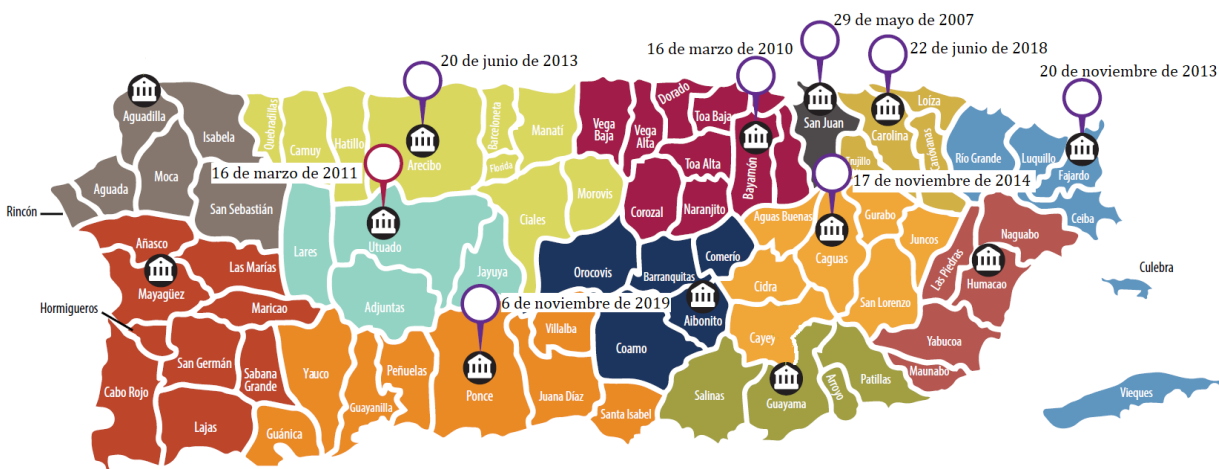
29 de mayo de 2007
16 de marzo de 2010
22 de junio de 2018
20 de junio de 2013
20 de noviembre de 2013
Aguadilla
Isabela
Quebradillas
Camuy
Hatillo
Arecibo
Barceloneta
Florida
Manatí
Vega Baja
Vega Alta
Dorado
Toa Baja
Toa Alta
Bayamón
San Juan
Carolina
Loíza
Trujillo Alto
Canóvanas
Río Grande
Luquillo
Fajardo
16 de marzo de 2011
17 de noviembre de 2014
Aguada
Moca
San Sebastián
Rincón
Lares
Utuado
Ciales
Morovis
Corozal
Naranjito
Aguas Buenas
Caguas
Gurabo
Juncos
Naguabo
Ceiba
Añasco
Mayagüez
Las Marías
Jayuya
Adjuntas
Orocovis
Barranquitas
Comerío
Cidra
Las Piedras
Humacao
Culebra
Hormigueros
Maricao
6 de noviembre de 2019
Villalba
Aibonito
San Lorenzo
San Germán
Sabana Grande
Yauco
Peñuelas
Ponce
Coamo
Cayey
Yabucoa
Maunabo
Cabo Rojo
Lajas
Guayanilla
Guánica
Juana Díaz
Santa Isabel
Salinas
Guayama
Arroyo
Patillas
Vieques